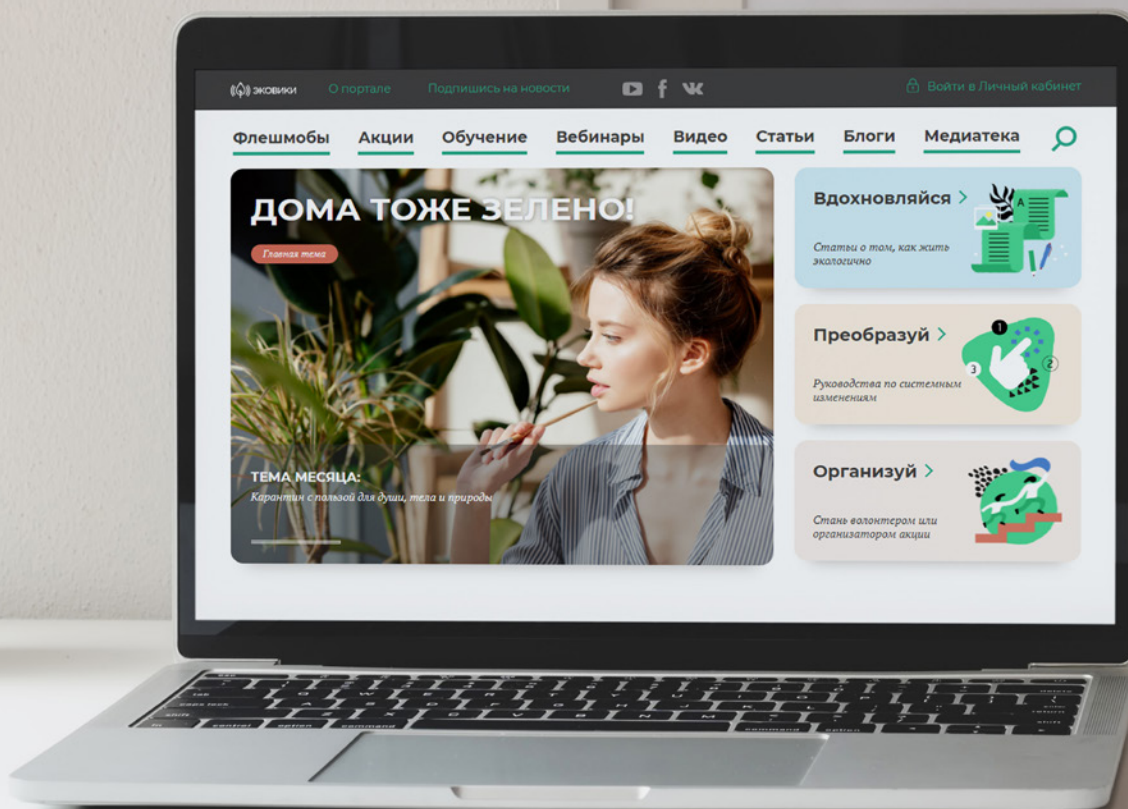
эковики О портале Подпишись на новости Войти в Личный кабинет

Флешмобы Акции Обучение Вебинары Видео Статьи Блоги Медиатека

ДОМА ТОЖЕ ЗЕЛЕНО!

Главная тема

ТЕМА МЕСЯЦА:
Карантин с пользой для души, тела и природы

Вдохновляйся >
Статьи о том, как жить экологично

Преобразуй >
Руководства по системным изменениям

Организуй >
Стань волонтером или организатором акции